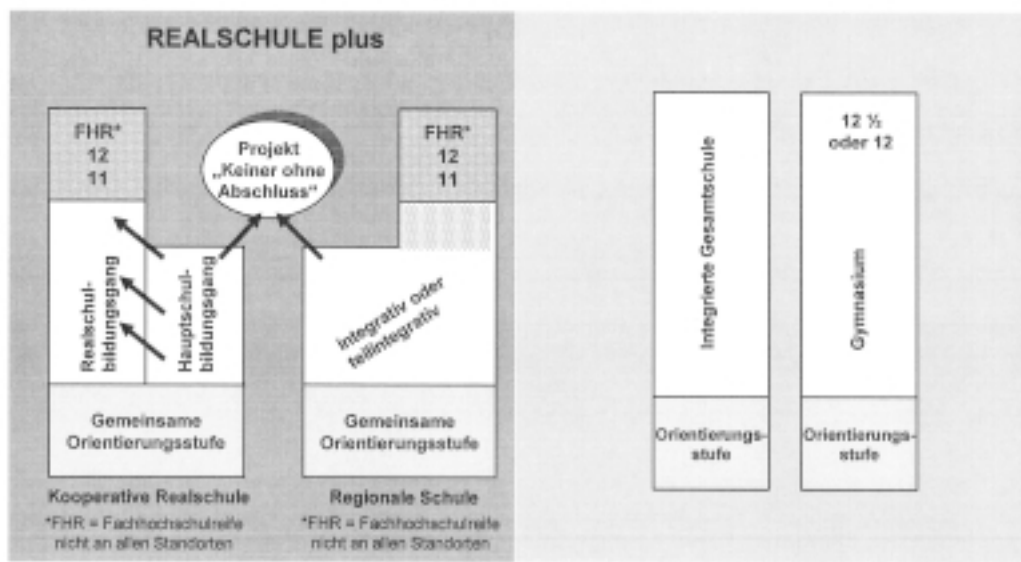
REALSCHULE plus

FHR*
12
11

Projekt „Keiner ohne Abschluss“

FHR*
12
11

Realschulbildungsgang

Hauptschulbildungsgang

integrativ oder teilintegrativ

Gemeinsame Orientierungsstufe

Gemeinsame Orientierungsstufe

Kooperative Realschule
*FHR = Fachhochschulreife nicht an allen Standorten

Regionale Schule
*FHR = Fachhochschulreife nicht an allen Standorten

Integrierte Gesamtschule

Orientierungsstufe

12 ½ oder 12

Gymnasium

Orientierungsstufe